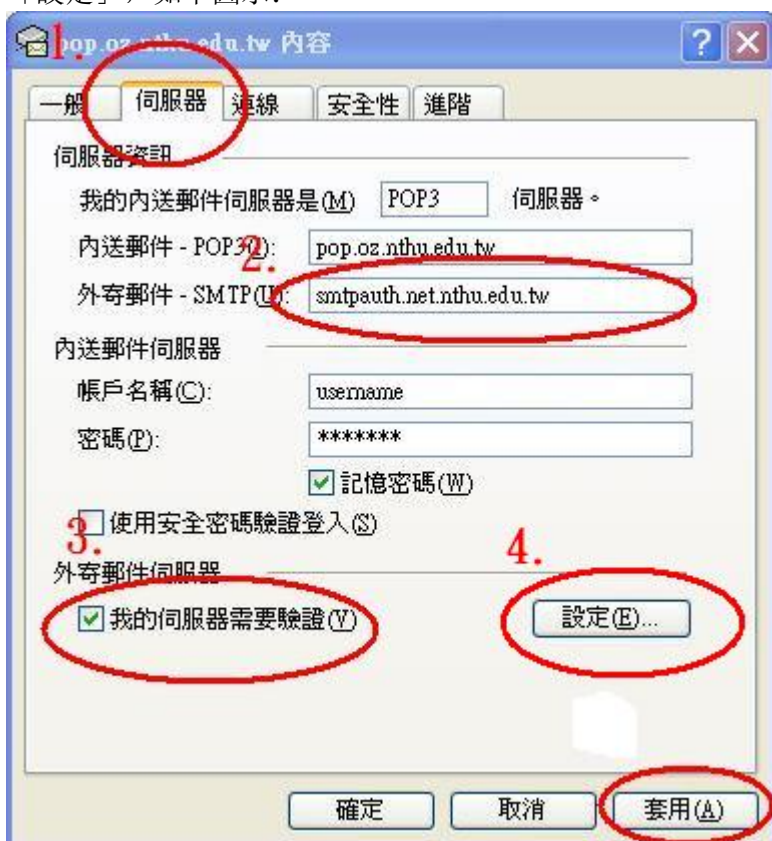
「設定」，如下圖示：

1. pop.oz.nthu.edu.tw 內容

一般 伺服器 連線 安全性 進階

伺服器資訊

我的內送郵件伺服器是(M) POP3 伺服器。

內送郵件 - POP3(I): pop.oz.nthu.edu.tw

2.

外寄郵件 - SMTP(U): smtpauth.net.nthu.edu.tw

內送郵件伺服器

帳戶名稱(C): username

密碼(P): *******

☑ 記憶密碼(W)

☐ 使用安全密碼驗證登入(S)

3.

4.

外寄郵件伺服器

☑ 我的伺服器需要驗證(V)

設定(E)...

確定 取消 套用(A)